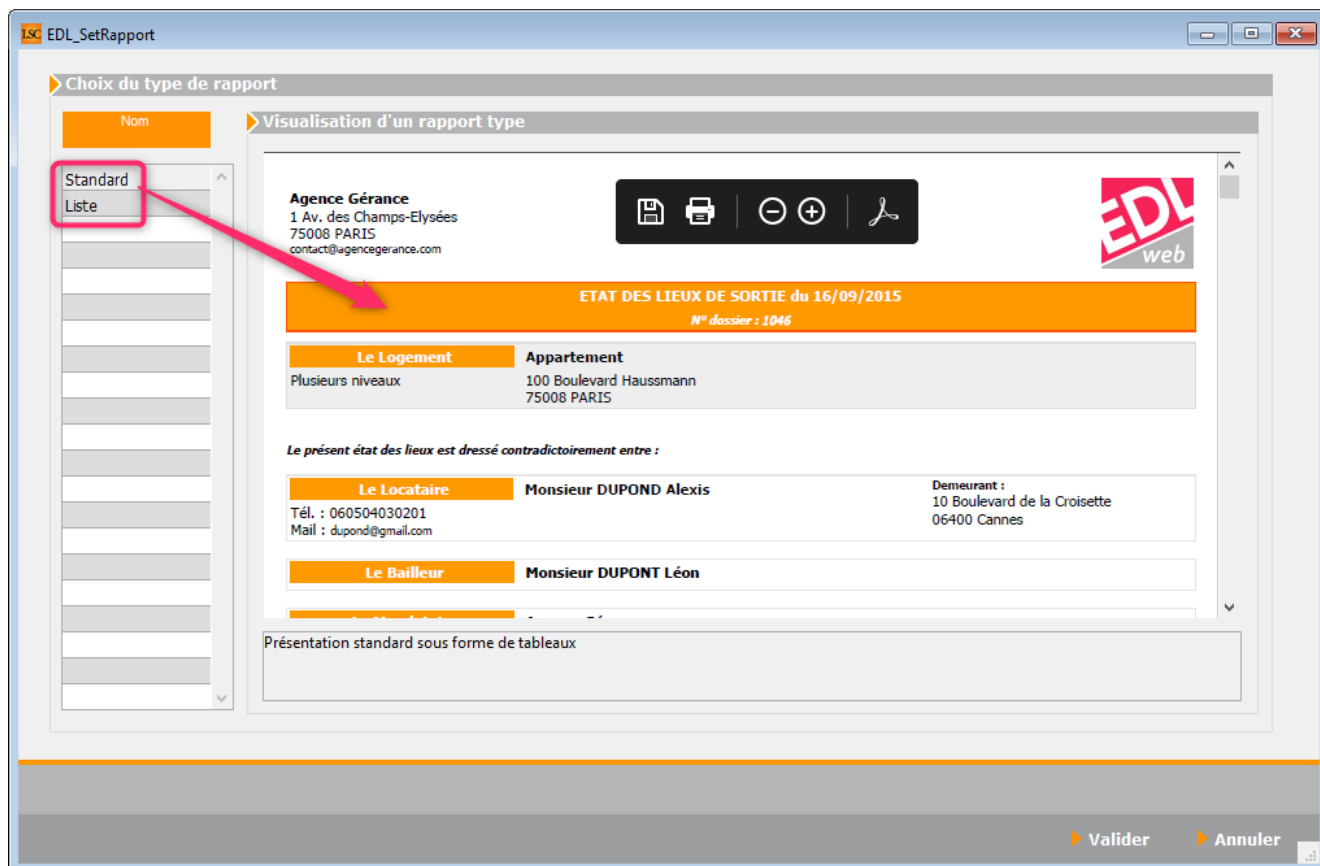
LSC EDL_SetRapport

Choix du type de rapport

Nom

Standard
Liste

Visualisation d'un rapport type

Agence Gérance
1 Av. des Champs-Elysées
75008 PARIS
contact@agencegerance.com

EDL web

ETAT DES LIEUX DE SORTIE du 16/09/2015
N° dossier : 1046

| Le Logement | Appartement |
|---|---|
| Plusieurs niveaux | 100 Boulevard Haussmann 75008 PARIS |

Le présent état des lieux est dressé contradictoirement entre :

| Le Locataire | Monsieur DUPOND Alexis | Demeurant : |
|---|---|---|
| Tél. : 060504030201 Mail : dupond@gmail.com | | 10 Boulevard de la Croisette 06400 Cannes |

| Le Bailleur | Monsieur DUPONT Léon |
|---|---|

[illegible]

Présentation standard sous forme de tableaux

Valider
Annuler